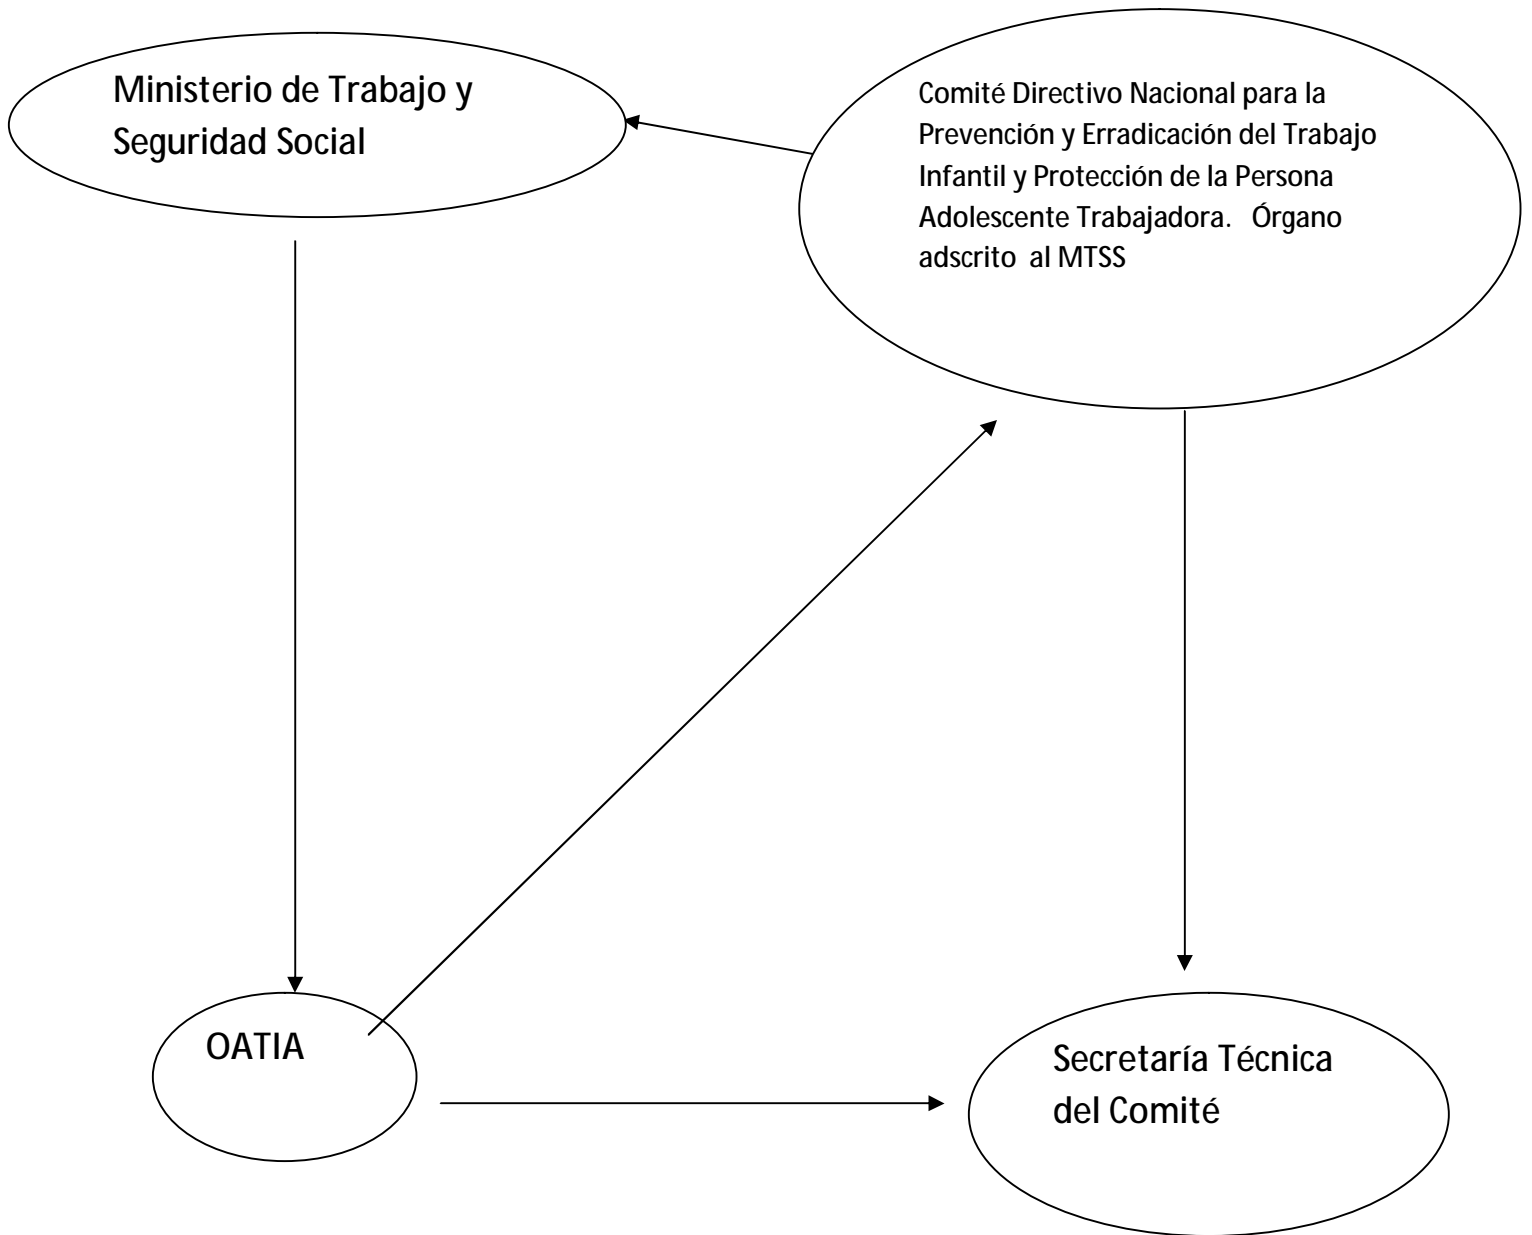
Ministerio de Trabajo y Seguridad Social

Comité Directivo Nacional para la Prevención y Erradicación del Trabajo Infantil y Protección de la Persona Adolescente Trabajadora. Órgano adscrito al MTSS

OATIA

Secretaría Técnica del Comité